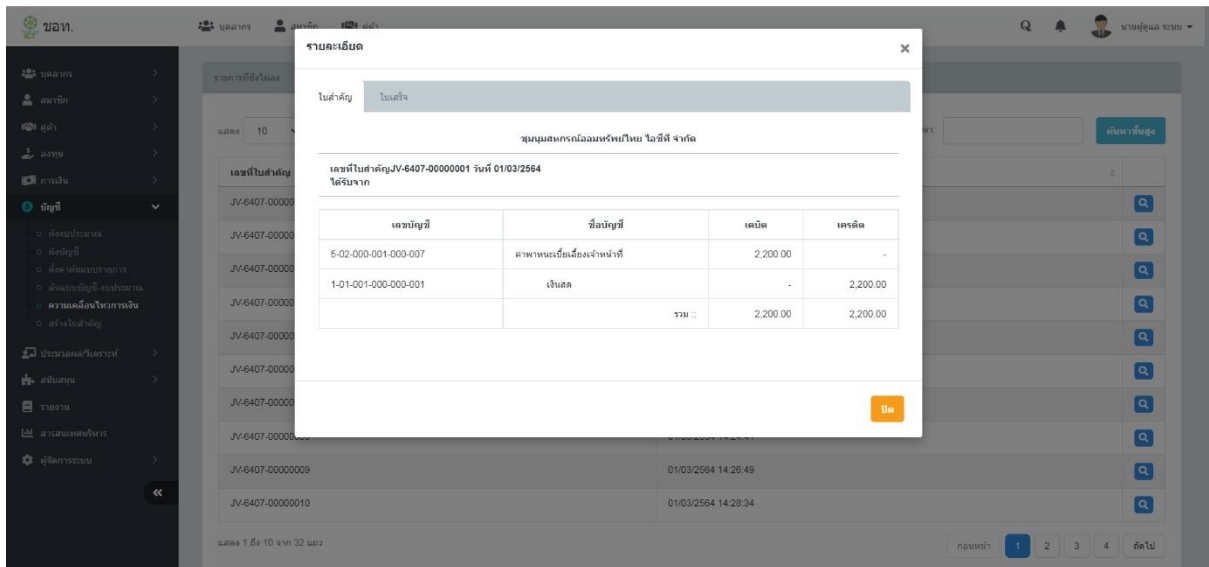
ขอท.

บุคลากร สมาชิก ผู้ฝาก

นายผู้ดูแล ระบบ

บุคลากร
สมาชิก
ผู้ฝาก
ลงทุน
การเงิน
บัญชี
ผังงบประมาณ
ผังบัญชี
ตั้งค่าผังงบรายการ
ผังงบบัญชี-งบประมาณ
ความเคลื่อนไหวการเงิน
สร้างใบสำคัญ
ประมวลผล/วิเคราะห์
สนับสนุน
รายงาน
สารสนเทศบริหาร
ผู้จัดการระบบ

รายการที่ยังไม่ผ่าน

แสดง 10

ค้นหาขั้นสูง

เลขที่ใบสำคัญ

| เลขที่ใบสำคัญ | |
|---|---|
| JV-6407-00000 | |
| JV-6407-00000 | |
| JV-6407-00000 | |
| JV-6407-00000 | |
| JV-6407-00000 | |
| JV-6407-00000 | |
| JV-6407-00000 | |
| JV-6407-00000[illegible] | 01/03/2564 14:24:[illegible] |
| JV-6407-00000009 | 01/03/2564 14:26:49 |
| JV-6407-00000010 | 01/03/2564 14:28:34 |

แสดง 1 ถึง 10 จาก 32 แถว

ก่อนหน้า 1 2 3 4 ถัดไป

รายละเอียด

ใบสำคัญ ใบเสร็จ

ชุมนุมสหกรณ์ออมทรัพย์ไทย ไอซีที จำกัด

เลขที่ใบสำคัญJV-6407-00000001 วันที่ 01/03/2564
ได้รับจาก

| เลขบัญชี | ชื่อบัญชี | เดบิต | เครดิต |
|---|---|---|---|
| 5-02-000-001-000-007 | ค่าพาหนะเบี้ยเลี้ยงเจ้าหน้าที่ | 2,200.00 | - |
| 1-01-001-000-000-001 | เงินสด | - | 2,200.00 |
| | รวม :: | 2,200.00 | 2,200.00 |

ปิด